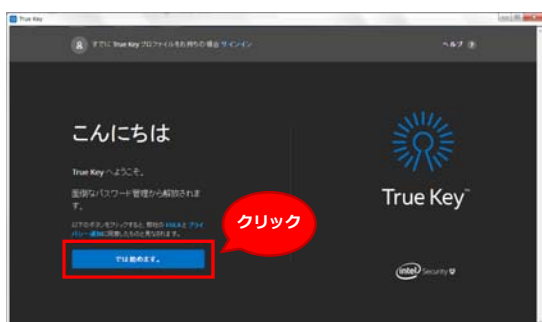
True Key

すでに True Key プロファイルをお持ちの場合 サインイン

ヘルプ ?

こんにちは

True Key へようこそ。

面倒なパスワード管理から解放されます。

以下のボタンをクリックすると、弊社の EULA と プライバシー通知に同意したものと見なされます。

では始めます。

クリック

True Key™

intel Security